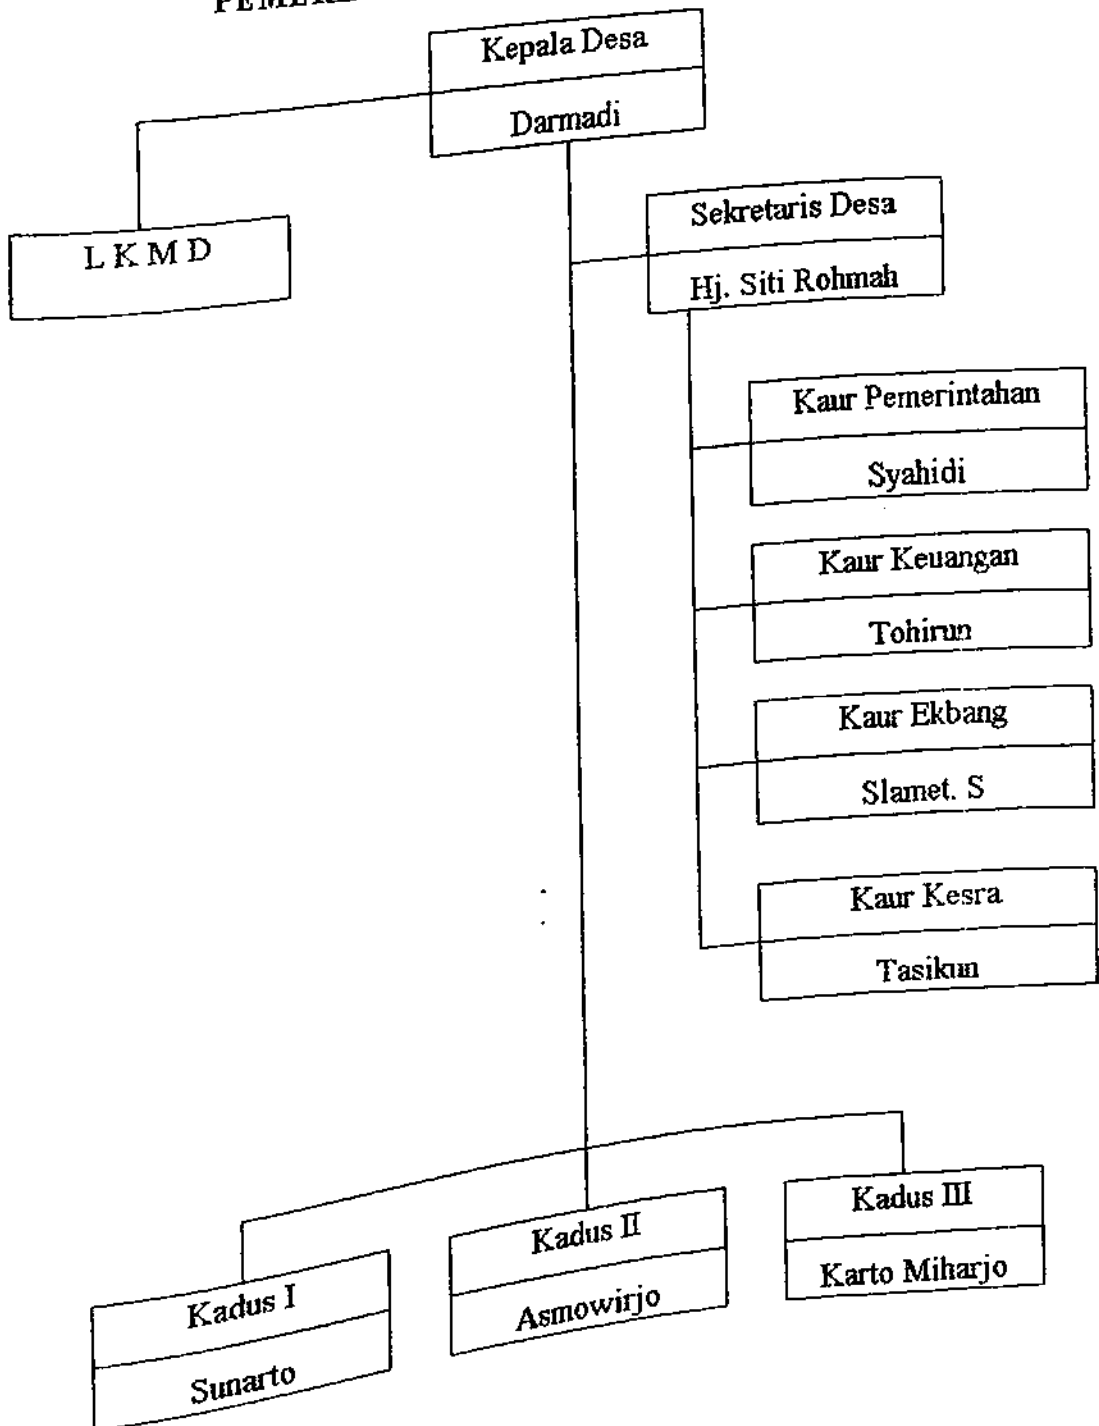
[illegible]

Kepala Desa

Darmadi

L K M D

Sekretaris Desa

Hj. Siti Rohmah

Kaur Pemerintahan

Syahidi

Kaur Keuangan

Tohirun

Kaur Ekbang

Slamet. S

Kaur Kesra

Tasikun

Kadus I

Sunarto

Kadus II

Asmowirjo

Kadus III

Karto Miharjo